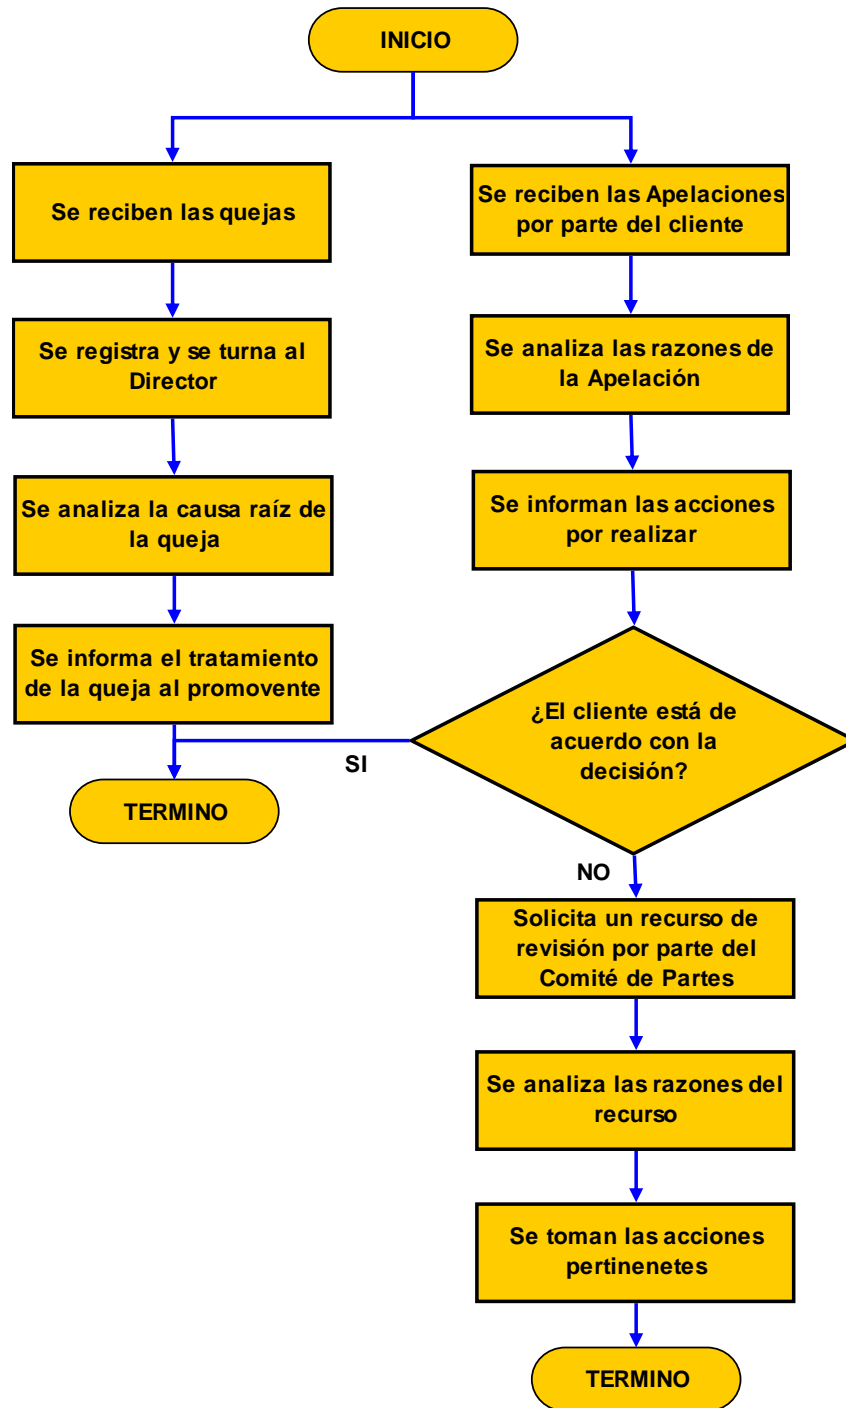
INICIO

Se reciben las quejas

Se registra y se turna al Director

Se analiza la causa raíz de la queja

Se informa el tratamiento de la queja al promovente

TERMINO

Se reciben las Apelaciones por parte del cliente

Se analiza las razones de la Apelación

Se informan las acciones por realizar

¿El cliente está de acuerdo con la decisión?

SI

NO

Solicita un recurso de revisión por parte del Comité de Partes

Se analiza las razones del recurso

Se toman las acciones pertinenetes

TERMINO